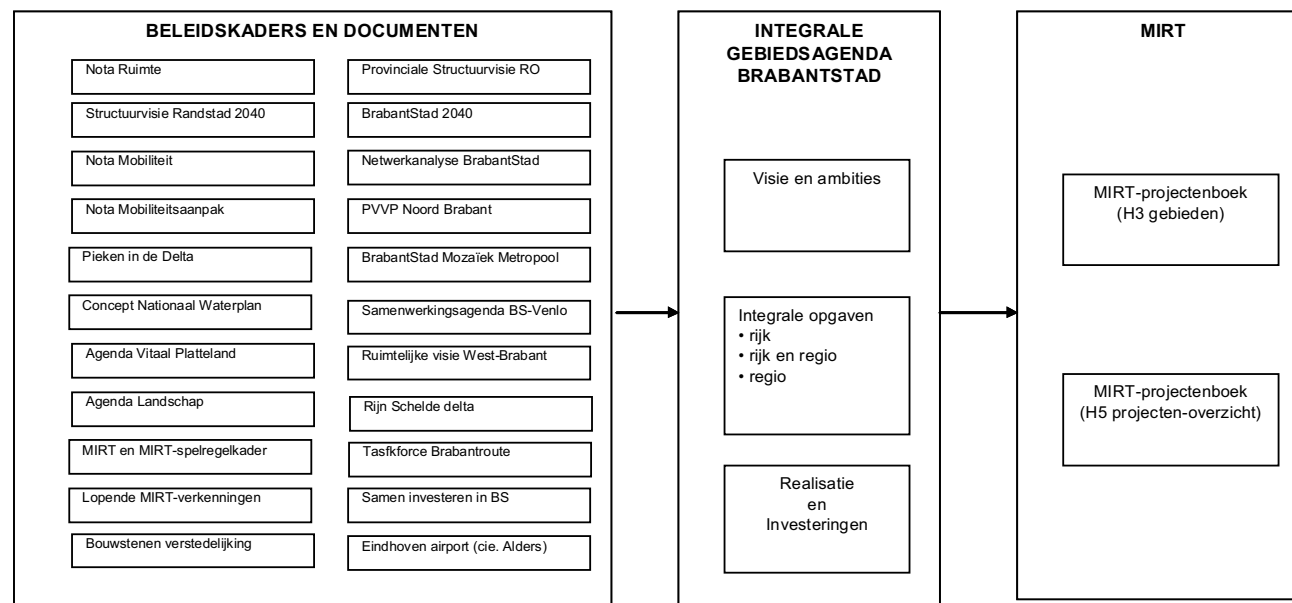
BELEIDSKADERS EN DOCUMENTEN

Nota Ruimte

Structuurvisie Randstad 2040

Nota Mobiliteit

Nota Mobiliteitsaanpak

Pieken in de Delta

Concept Nationaal Waterplan

Agenda Vitaal Platteland

Agenda Landschap

MIRT en MIRT-spelregelkader

Lopende MIRT-verkenningen

Bouwstenen verstedelijking

Provinciale Structuurvisie RO

BrabantStad 2040

Netwerkanalyse BrabantStad

PVVP Noord Brabant

BrabantStad Mozaïek Metropool

Samenwerkingsagenda BS-Venlo

Ruimtelijke visie West-Brabant

Rijn Schelde delta

Tasfkforce Brabantroute

Samen investeren in BS

Eindhoven airport (cie. Alders)

INTEGRALE GEBIEDSAGENDA BRABANTSTAD

Visie en ambities

Integrale opgaven
• rijk
• rijk en regio
• regio

Realisatie en Investeringen

MIRT

MIRT-projectenboek (H3 gebieden)

MIRT-projectenboek (H5 projecten-overzicht)